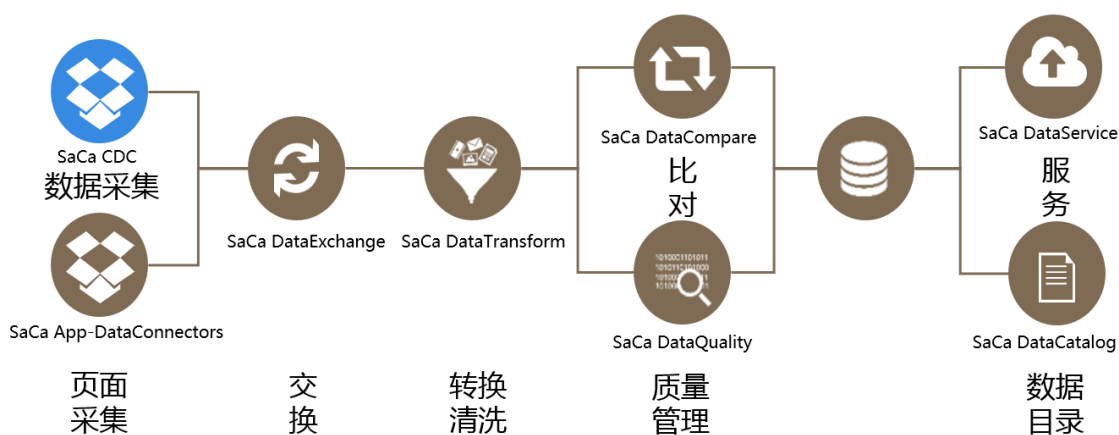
SaCa CDC
数据采集

SaCa App-DataConnectors

页面
采集

SaCa DataExchange

交
换

SaCa DataTransform

转换
清洗

SaCa DataCompare
比
对

1010001101011
1010110101000
1010101001110
101000

SaCa DataQuality

质量
管理

SaCa DataService
服
务

SaCa DataCatalog

数据
目录